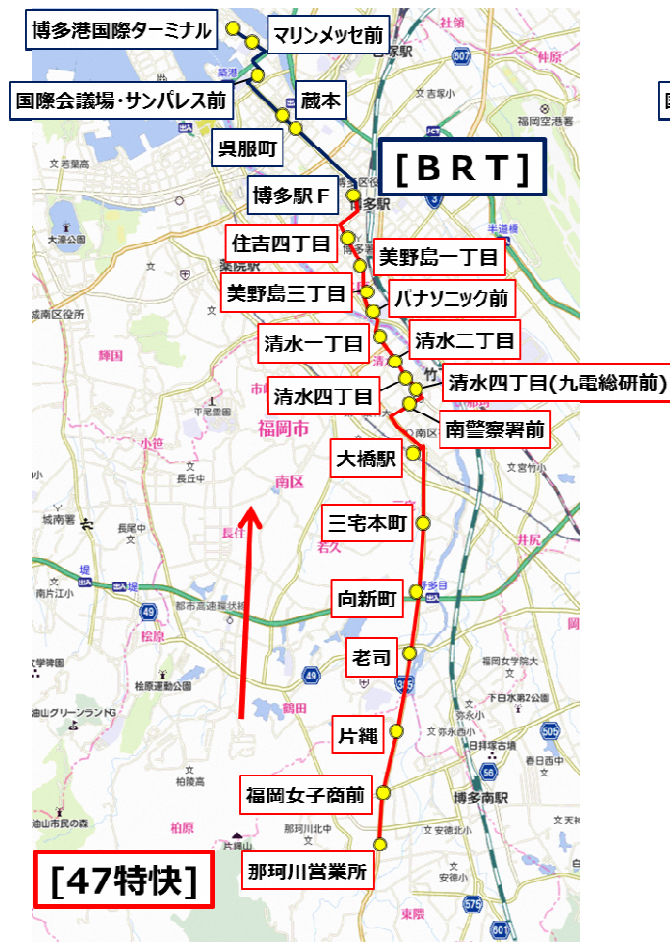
博多港国際ターミナル
マリンメッセ前
国際会議場・サンパレス前
蔵本
呉服町
[BRT]
博多駅F
住吉四丁目
美野島一丁目
美野島三丁目
パナソニック前
清水一丁目
清水二丁目
清水四丁目
清水四丁目(九電総研前)
南警察署前
大橋駅
三宅本町
向新町
老司
片縄
福岡女子商前
那珂川営業所
[47特快]